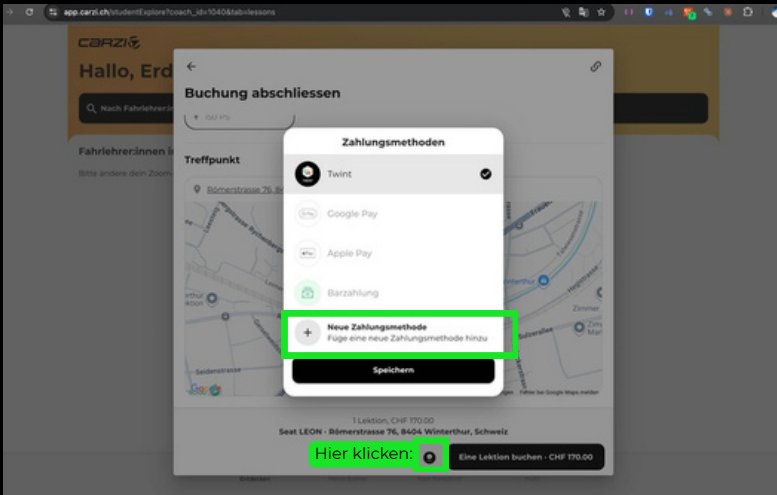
app.carzi.ch/studentExplore?coach_id=1040&tab=lessons

CARZI

Hallo, Erd

Nach Fahrlehrer:in

Fahrlehrer:innen i

Bitte ändere den Zoom

Buchung abschliessen

150 PS

Treffpunkt

Römerstrasse 76, 8

Zahlungsmethoden

Twint

Google Pay

Apple Pay

Barzahlung

Neue Zahlungsmethode
Füge eine neue Zahlungsmethode hinzu

Speichern

1 Lektion, CHF 170.00
Seat LEON · Römerstrasse 76, 8404 Winterthur, Schweiz

Hier klicken:

Eine Lektion buchen · CHF 170.00